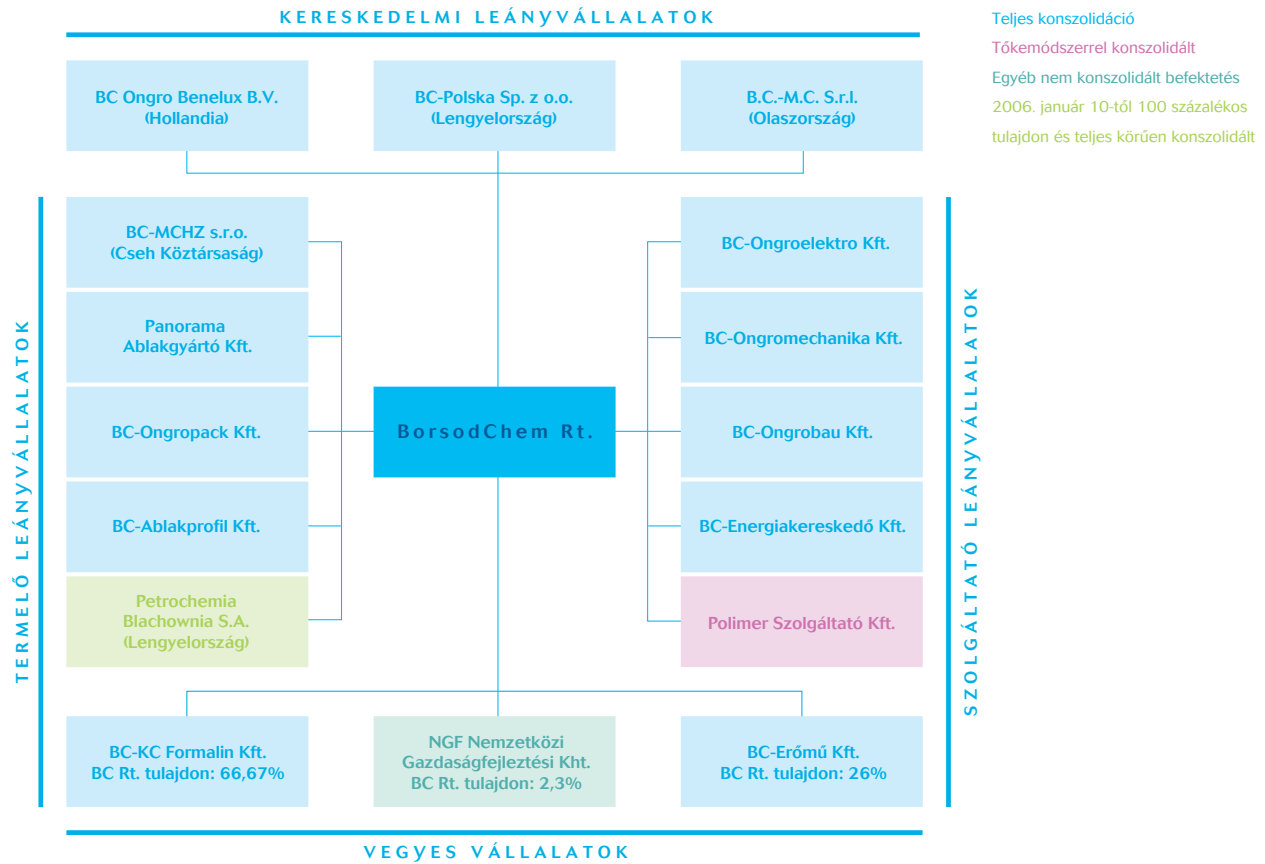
KERESKEDELMI LEÁNYVÁLLALATOK

Teljes konszolidáció
Tőkemódszerrel konszolidált
Egyéb nem konszolidált befektetés
2006. január 10-től 100 százalékos tulajdon és teljes körűen konszolidált

BC Ongro Benelux B.V. (Hollandia)

BC-Polska Sp. z o.o. (Lengyelország)

B.C.-M.C. S.r.l. (Olaszország)

TERMELŐ LEÁNYVÁLLALATOK

BC-MCHZ s.r.o. (Cseh Köztársaság)

Panorama Ablakgyártó Kft.

BC-Ongropack Kft.

BC-Ablakprofil Kft.

Petrochemia Blachownia S.A. (Lengyelország)

BorsodChem Rt.

SZOLGÁLTATÓ LEÁNYVÁLLALATOK

BC-Ongroelektro Kft.

BC-Ongromechanika Kft.

BC-Ongrobau Kft.

BC-Energiakereskedő Kft.

Polimer Szolgáltató Kft.

BC-KC Formalin Kft. BC Rt. tulajdon: 66,67%

NGF Nemzetközi Gazdaságfejlesztési Kht. BC Rt. tulajdon: 2,3%

BC-Erőmű Kft. BC Rt. tulajdon: 26%

VEGYES VÁLLALATOK